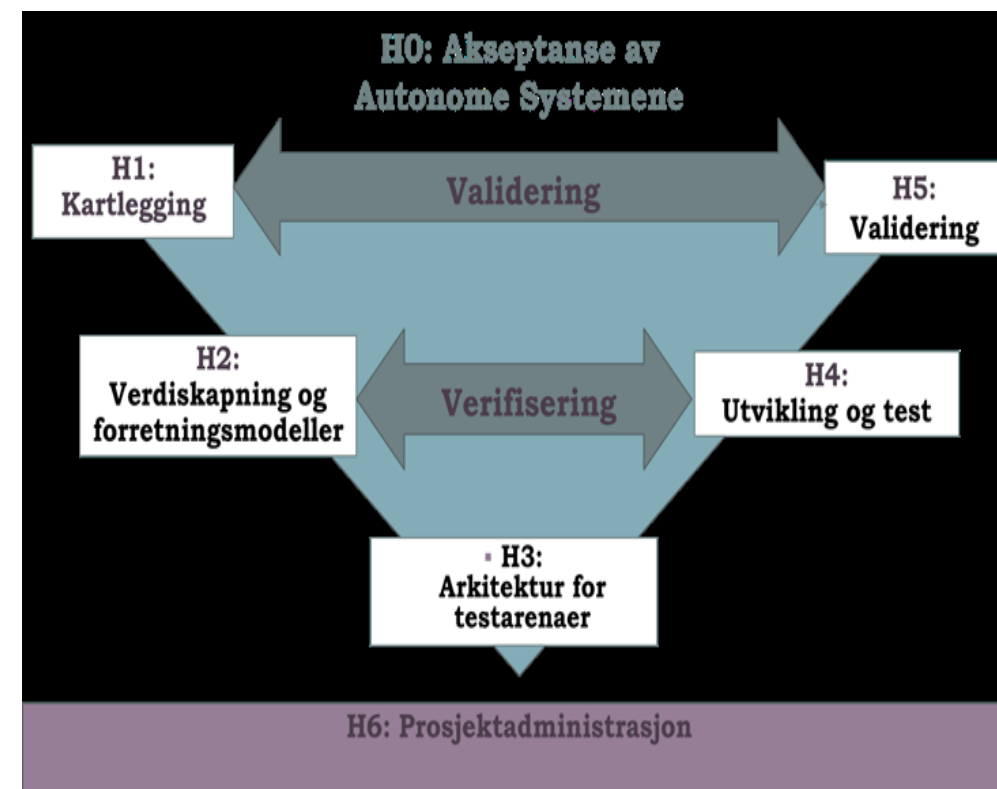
H0: Akseptanse av Autonome Systemene

H1: Kartlegging

Validering

H5: Validering

H2: Verdiskapning og forretningsmodeller

Verifisering

H4: Utvikling og test

H3: Arkitektur for testarenaer

H6: Prosjektadministrasjon